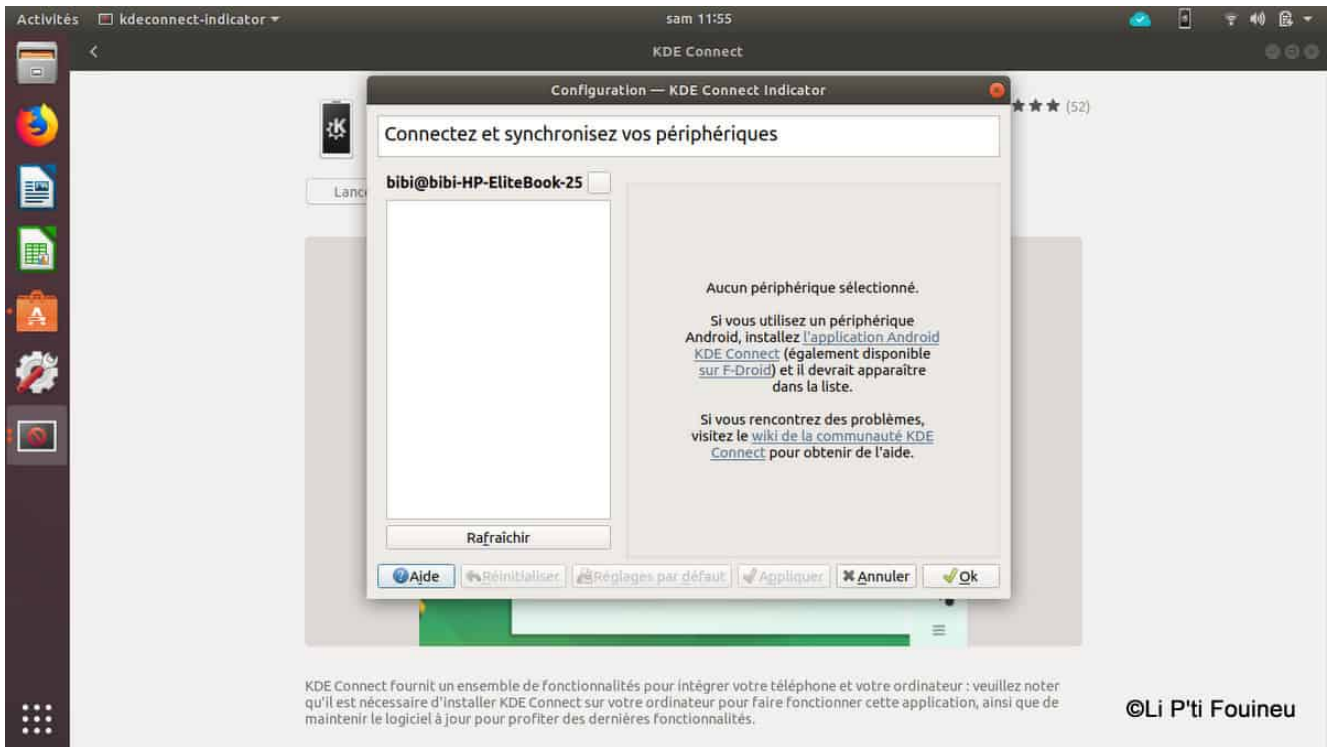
Activités kdeconnect-indicator ▾ sam 11:55

KDE Connect

Configuration — KDE Connect Indicator

★★★ (52)

Lanc

Connectez et synchronisez vos périphériques

bibi@bibi-HP-EliteBook-25

Aucun périphérique sélectionné.

Si vous utilisez un périphérique Android, installez l'application Android KDE Connect (également disponible sur F-Droid) et il devrait apparaître dans la liste.

Si vous rencontrez des problèmes, visitez le wiki de la communauté KDE Connect pour obtenir de l'aide.

Rafraîchir

Aide Réinitialiser Réglages par défaut Appliquer Annuler Ok

KDE Connect fournit un ensemble de fonctionnalités pour intégrer votre téléphone et votre ordinateur : veuillez noter qu'il est nécessaire d'installer KDE Connect sur votre ordinateur pour faire fonctionner cette application, ainsi que de maintenir le logiciel à jour pour profiter des dernières fonctionnalités.

©Li P'ti Fouineu